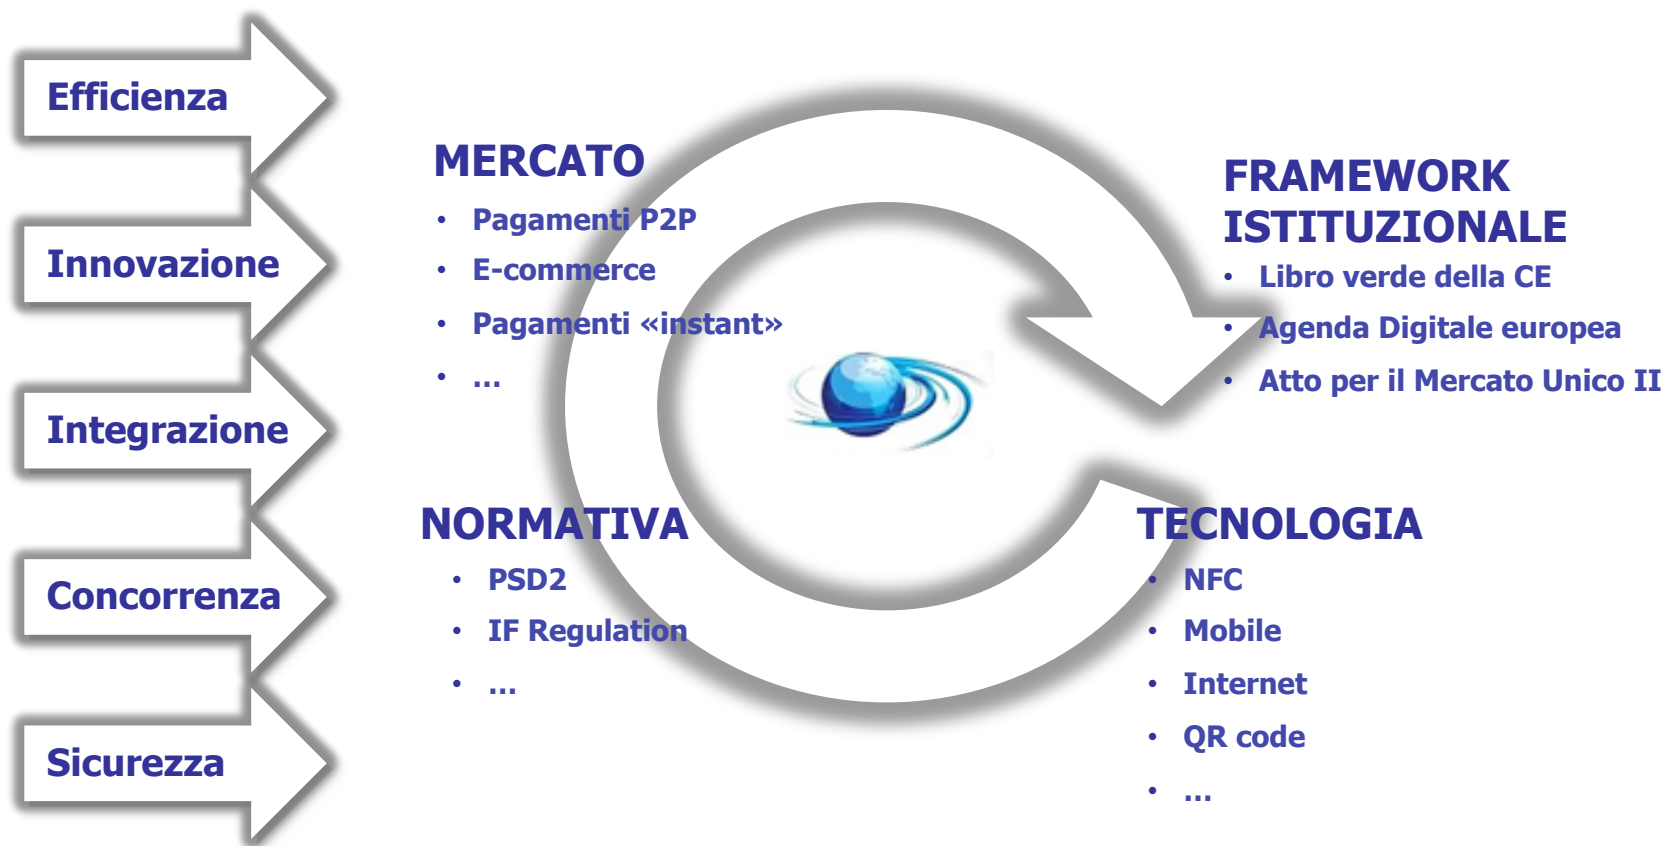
Efficienza

Innovazione

Integrazione

Concorrenza

Sicurezza

MERCATO
- Pagamenti P2P
- E-commerce
- Pagamenti «instant»
- …

FRAMEWORK ISTITUZIONALE
- Libro verde della CE
- Agenda Digitale europea
- Atto per il Mercato Unico II

NORMATIVA
- PSD2
- IF Regulation
- …

TECNOLOGIA
- NFC
- Mobile
- Internet
- QR code
- …